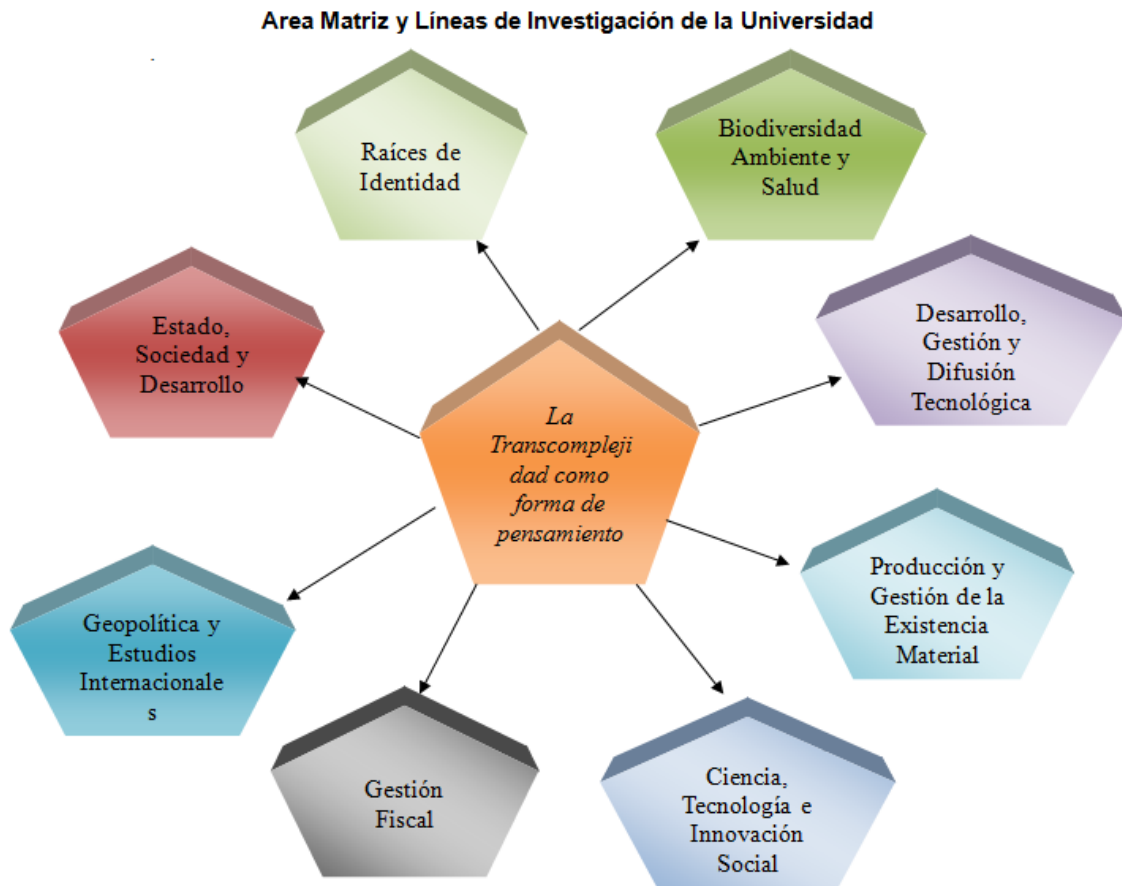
Area Matriz y Líneas de Investigación de la Universidad

Raíces de Identidad

Biodiversidad Ambiente y Salud

Estado, Sociedad y Desarrollo

Desarrollo, Gestión y Difusión Tecnológica

La Transcompleji dad como forma de pensamiento

Producción y Gestión de la Existencia Material

Geopolítica y Estudios Internacionale s

Gestión Fiscal

Ciencia, Tecnología e Innovación Social